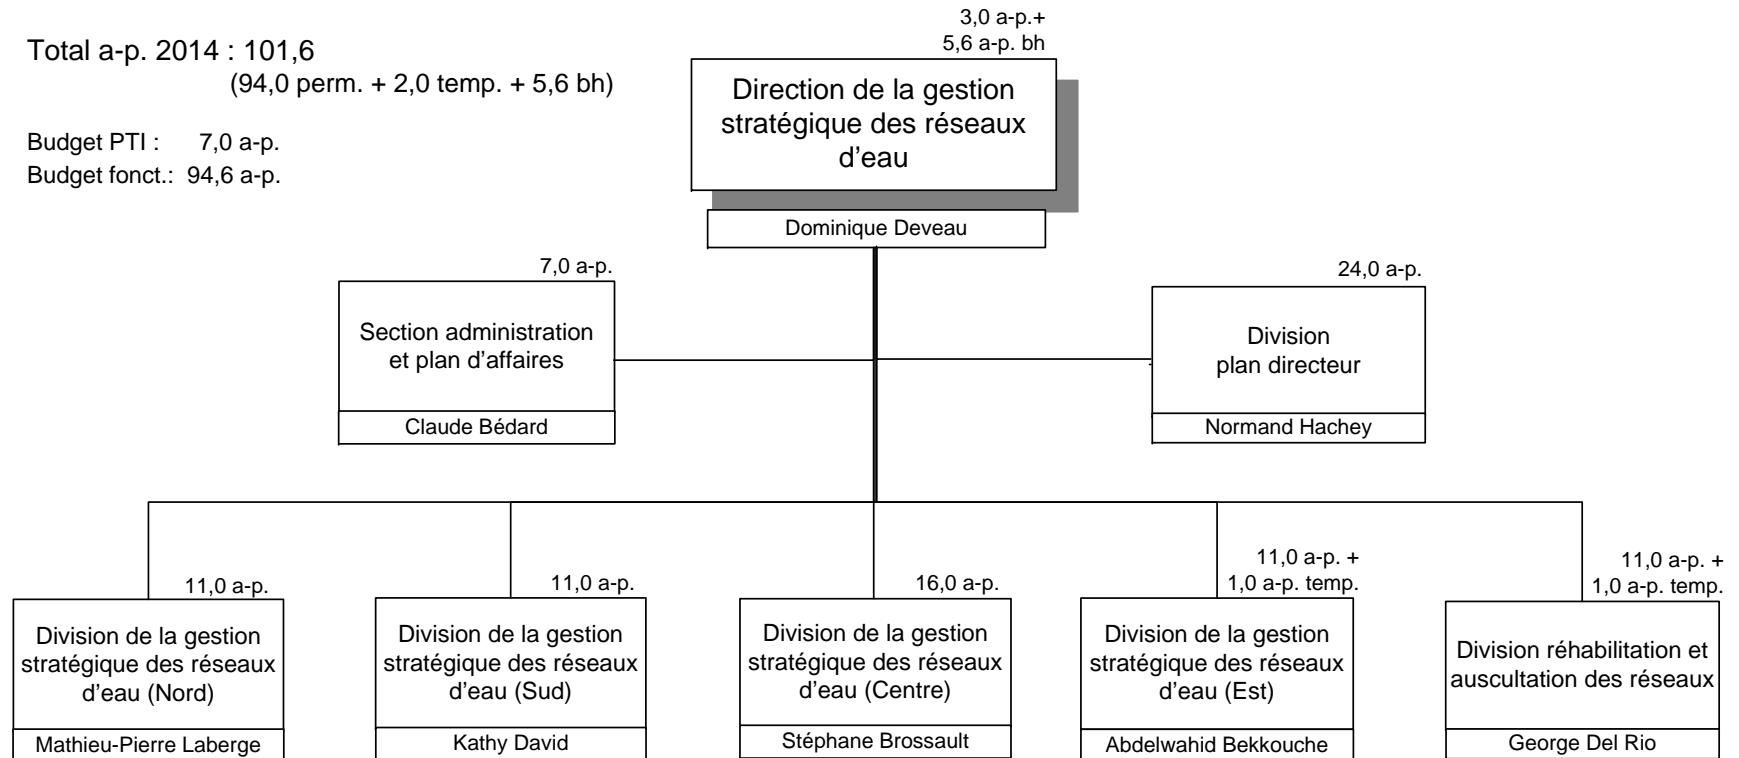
Total a-p. 2014 : 101,6
(94,0 perm. + 2,0 temp. + 5,6 bh)

Budget PTI : 7,0 a-p.
Budget fonct.: 94,6 a-p.

3,0 a-p.+
5,6 a-p. bh

Direction de la gestion stratégique des réseaux d'eau

Dominique Deveau

7,0 a-p.

Section administration et plan d'affaires

Claude Bédard

24,0 a-p.

Division plan directeur

Normand Hachey

11,0 a-p.

Division de la gestion stratégique des réseaux d'eau (Nord)

Mathieu-Pierre Laberge

11,0 a-p.

Division de la gestion stratégique des réseaux d'eau (Sud)

Kathy David

16,0 a-p.

Division de la gestion stratégique des réseaux d'eau (Centre)

Stéphane Brossault

11,0 a-p. +
1,0 a-p. temp.

Division de la gestion stratégique des réseaux d'eau (Est)

Abdelwahid Bekkouche

11,0 a-p. +
1,0 a-p. temp.

Division réhabilitation et auscultation des réseaux

George Del Rio